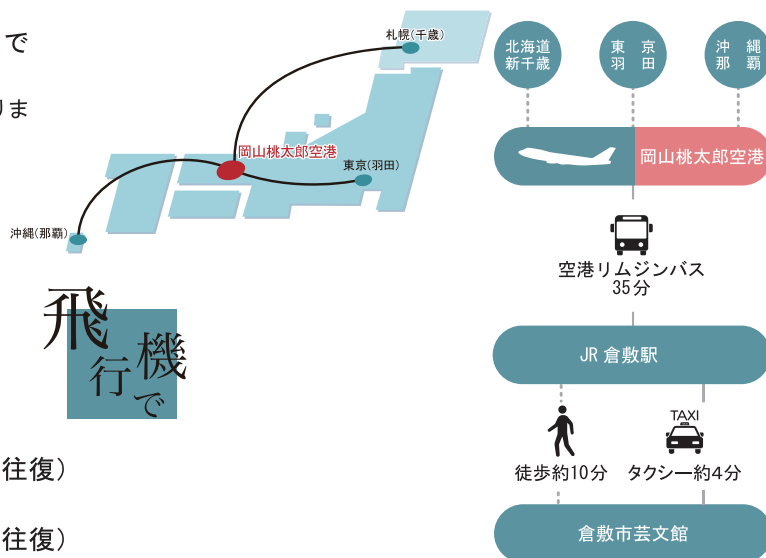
で

りま

札幌(千歳)

岡山桃太郎空港

東京(羽田)

沖縄(那覇)

飛行機で

往復)

往復)

北海道
新千歳

東京
羽田

沖縄
那覇

岡山桃太郎空港

空港リムジンバス
35分

JR 倉敷駅

徒歩約10分

TAXI

タクシー約4分

倉敷市芸文館